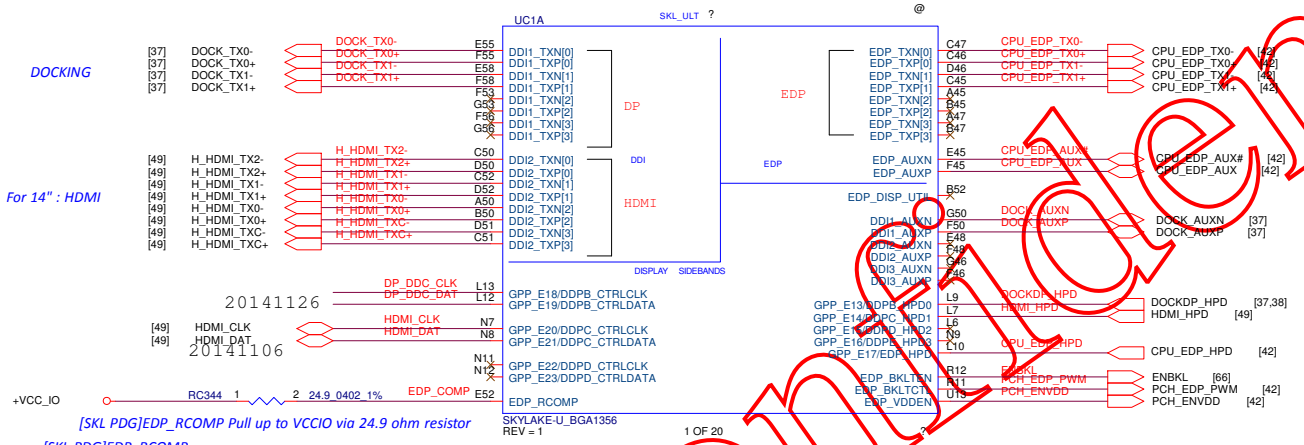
UC1A SKL_ULT ? @

DOCKING

[37] DOCK_TX0- DOCK_TX0- E55 DDI1_TXN[0]
[37] DOCK_TX0+ DOCK_TX0+ F55 DDI1_TXP[0]
[37] DOCK_TX1- DOCK_TX1- E58 DDI1_TXN[1]
[37] DOCK_TX1+ DOCK_TX1+ F58 DDI1_TXP[1]
F53 DDI1_TXN[2]
G53 DDI1_TXP[2]
F56 DDI1_TXN[3]
G56 DDI1_TXP[3]

DP

For 14" : HDMI

[49] H_HDMI_TX2- H_HDMI_TX2- C50 DDI2_TXN[0]
[49] H_HDMI_TX2+ H_HDMI_TX2+ D50 DDI2_TXP[0]
[49] H_HDMI_TX1- H_HDMI_TX1- C52 DDI2_TXN[1]
[49] H_HDMI_TX1+ H_HDMI_TX1+ D52 DDI2_TXP[1]
[49] H_HDMI_TX0- H_HDMI_TX0- A50 DDI2_TXN[2]
[49] H_HDMI_TX0+ H_HDMI_TX0+ B50 DDI2_TXP[2]
[49] H_HDMI_TXC- H_HDMI_TXC- D51 DDI2_TXN[3]
[49] H_HDMI_TXC+ H_HDMI_TXC+ C51 DDI2_TXP[3]

DDI

HDMI

DISPLAY SIDEBANDS

20141126
DP_DDC_CLK L13 GPP_E18/DDPB_CTRLCLK
DP_DDC_DAT L12 GPP_E19/DDPB_CTRLDATA

[49] HDMI_CLK HDMI_CLK N7 GPP_E20/DDPC_CTRLCLK
[49] HDMI_DAT HDMI_DAT N8 GPP_E21/DDPC_CTRLDATA
20141106

N11 GPP_E22/DDPD_CTRLCLK
N12 GPP_E23/DDPD_CTRLDATA

+VCC_IO RC344 1 2 24.9_0402_1% EDP_COMP E52 EDP_RCOMP

[SKL PDG]EDP_RCOMP Pull up to VCCIO via 24.9 ohm resistor

SKYLAKE-U_BGA1356
REV = 1
1 OF 20

EDP

C47 EDP_TXN[0] CPU_EDP_TX0- CPU_EDP_TX0- [42]
C46 EDP_TXP[0] CPU_EDP_TX0+ CPU_EDP_TX0+ [42]
D46 EDP_TXN[1] CPU_EDP_TX1- CPU_EDP_TX1- [42]
C45 EDP_TXP[1] CPU_EDP_TX1+ CPU_EDP_TX1+ [42]
A45 EDP_TXN[2]
B45 EDP_TXP[2]
A47 EDP_TXN[3]
B47 EDP_TXP[3]

EDP

E45 EDP_AUXN CPU_EDP_AUX# CPU_EDP_AUX# [42]
F45 EDP_AUXP CPU_EDP_AUX CPU_EDP_AUX [42]

B52 EDP_DISP_UTIL

G50 DDI1_AUXN DOCK_AUXN DOCK_AUXN [37]
F50 DDI1_AUXP DOCK_AUXP DOCK_AUXP [37]
E48 DDI2_AUXN
F48 DDI2_AUXP
G46 DDI3_AUXN
F46 DDI3_AUXP

L9 GPP_E13/DDPB_HPD0 DOCKDP_HPD DOCKDP_HPD [37,38]
L7 GPP_E14/DDPC_HPD1 HDMI_HPD HDMI_HPD [49]
L6 GPP_E15/DDPD_HPD2
N9 GPP_E16/DDPE_HPD3
L10 GPP_E17/EDP_HPD CPU_EDP_HPD CPU_EDP_HPD [42]

R12 EDP_BKLTEN ENBKL ENBKL [66]
R11 EDP_BKLTCTL PCH_EDP_PWM PCH_EDP_PWM [42]
U13 EDP_VDDEN PCH_ENVDD PCH_ENVDD [42]